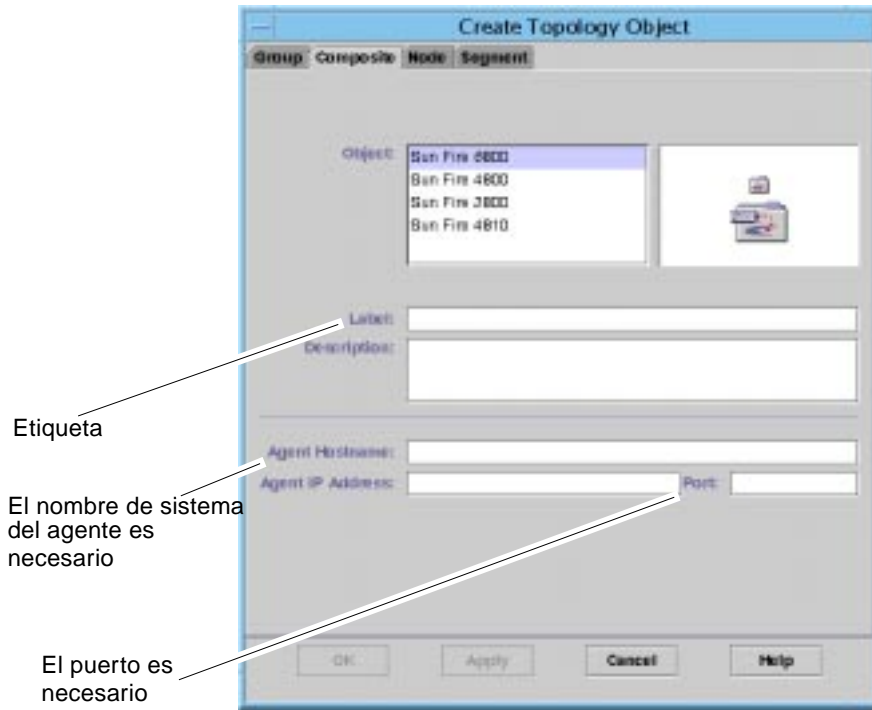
Create Topology Object

Group Composite Node Segment

Object:

Sun Fire 6800
Sun Fire 4800
Sun Fire 3800
Sun Fire 4810

Label:

Description:

Etiqueta

Agent Hostname:

Agent IP Address:

Port:

El nombre de sistema del agente es necesario

El puerto es necesario

OK

Apply

Cancel

Help